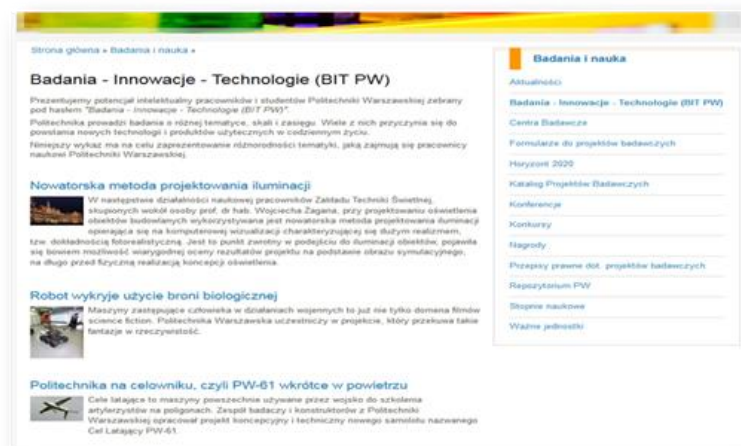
Strona główna » Badania i nauka »

Badania - Innowacje - Technologie (BIT PW)

Prezentujemy potencjał intelektualny pracowników i studentów Politechniki Warszawskiej zebrany pod hasłem "Badania - Innowacje - Technologie (BIT PW)".

Politechnika prowadzi badania o różnej tematyce, skali i zasięgu. Wiele z nich przyczynia się do powstania nowych technologii i produktów użytecznych w codziennym życiu.

Niniejszy wykaz ma na celu zaprezentowanie różnorodności tematyki, jaką zajmują się pracownicy naukowi Politechniki Warszawskiej.

Nowatorska metoda projektowania iluminacji

W następstwie działalności naukowej pracowników Zakładu Techniki Świetlnej, skupionych wokół osoby prof. dr hab. Wojciecha Żagana, przy projektowaniu oświetlenia obiektów budowlanych wykorzystywana jest nowatorska metoda projektowania iluminacji opierająca się na komputerowej wizualizacji charakteryzującej się dużym realizmem, tzw. dokładnością fotorealistyczną. Jest to punkt zwrotny w podejściu do iluminacji obiektów, pojawiła się bowiem możliwość wiarygodnej oceny rezultatów projektu na podstawie obrazu symulacyjnego, na długo przed fizyczną realizacją koncepcji oświetlenia.

Robot wykryje użycie broni biologicznej

Maszyny zastępujące człowieka w działaniach wojennych to już nie tylko domena filmów science fiction. Politechnika Warszawska uczestniczy w projekcie, który przekuwa takie fantazje w rzeczywistość.

Politechnika na celowniku, czyli PW-61 wkrótce w powietrzu

Cele latające to maszyny powszechnie używane przez wojsko do szkolenia artylerzystów na poligonach. Zespół badaczy i konstruktorów z Politechniki Warszawskiej opracował projekt koncepcyjny i techniczny nowego samolotu nazwanego Cel Latający PW-61.

Badania i nauka

Aktualności

Badania - Innowacje - Technologie (BIT PW)

Centra Badawcze

Formularze do projektów badawczych

Horyzont 2020

Katalog Projektów Badawczych

Konferencje

Konkursy

Nagrody

Przepisy prawne dot. projektów badawczych

Repozytorium PW

Stopnie naukowe

Ważne jednostki